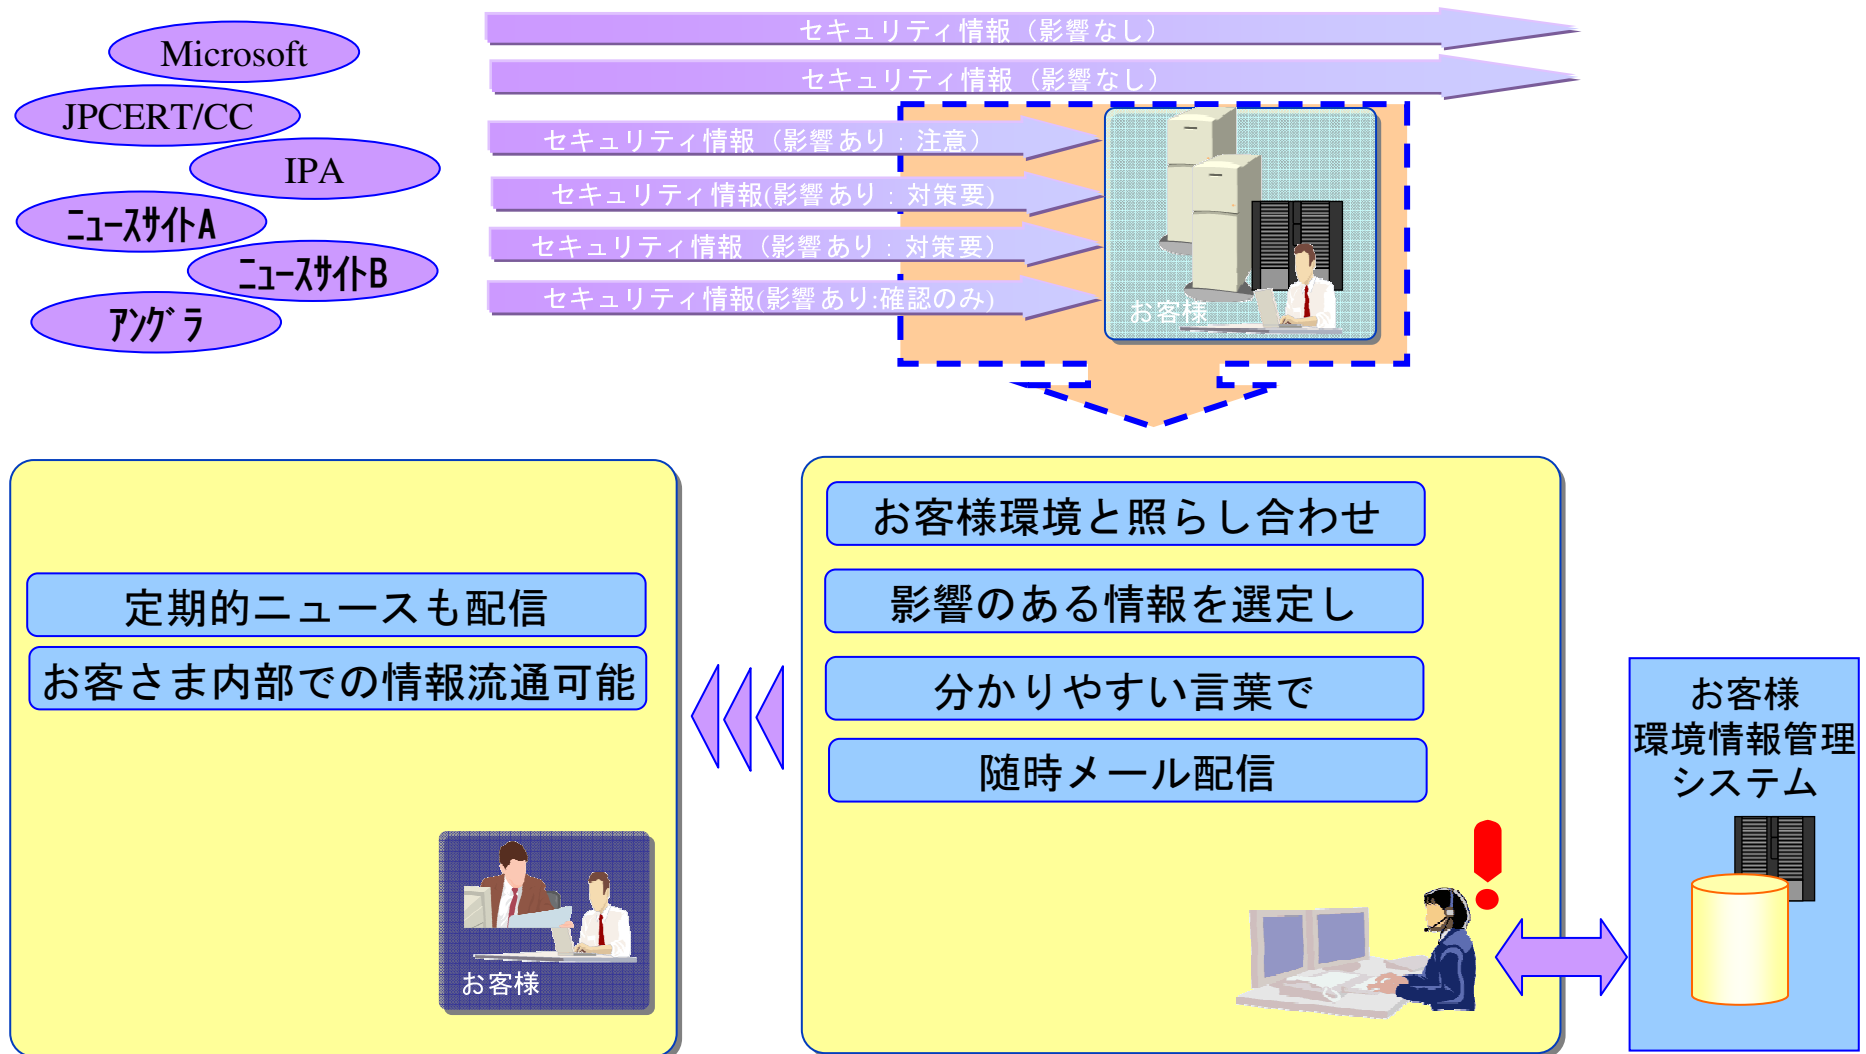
Microsoft
JPCERT/CC
IPA
ニュースサイトA
ニュースサイトB
アングラ

セキュリティ情報（影響なし）
セキュリティ情報（影響なし）
セキュリティ情報（影響あり：注意）
セキュリティ情報(影響あり：対策要)
セキュリティ情報（影響あり：対策要）
セキュリティ情報(影響あり:確認のみ)

お客様

お客様環境と照らし合わせ
影響のある情報を選定し
分かりやすい言葉で
随時メール配信

定期的ニュースも配信
お客さま内部での情報流通可能

お客様

お客様
環境情報管理
システム